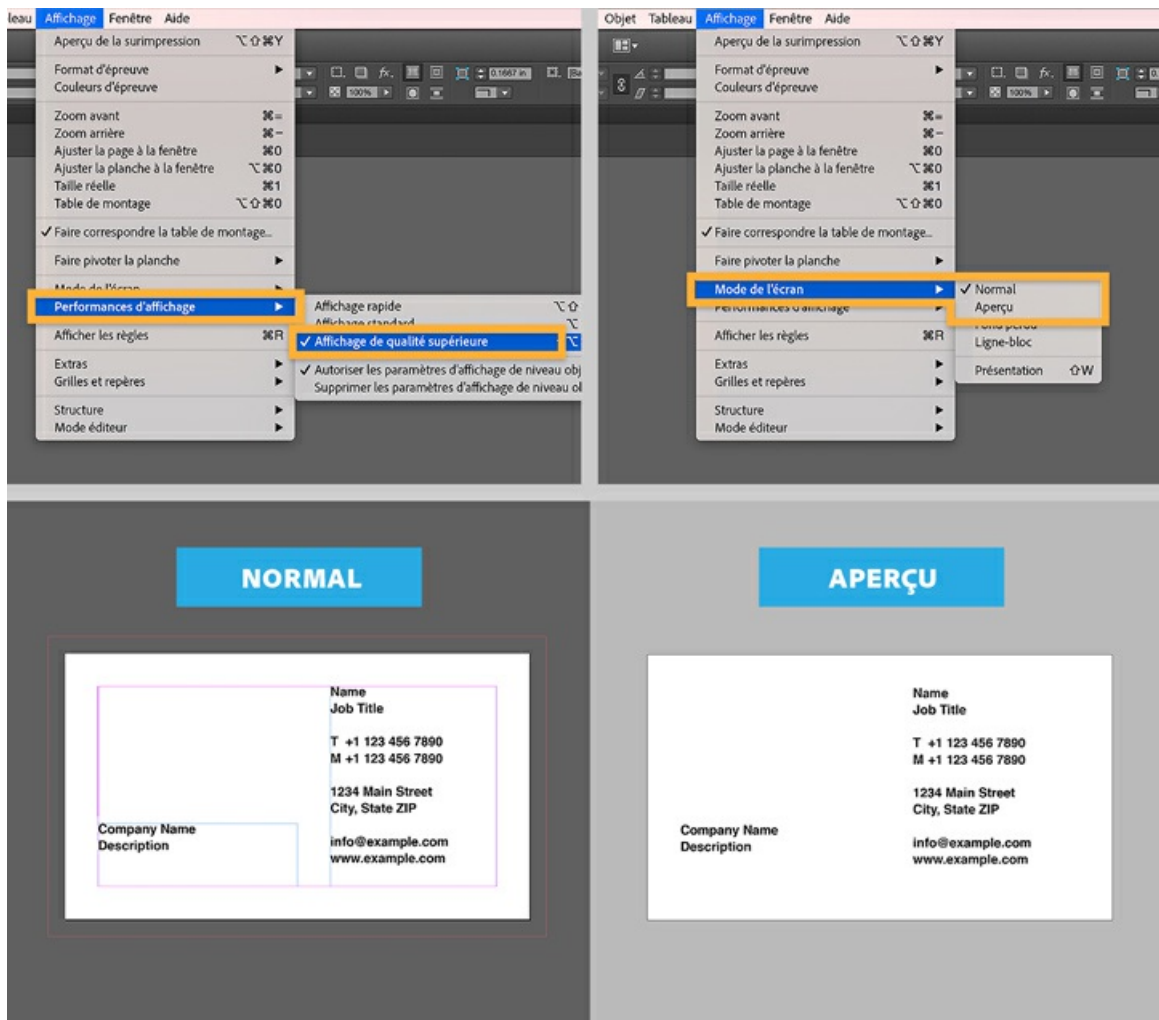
leau Affichage Fenêtre Aide

Aperçu de la surimpression ⌥⇧⌘Y
Format d'épreuve ▸
Couleurs d'épreuve
Zoom avant ⌘=
Zoom arrière ⌘−
Ajuster la page à la fenêtre ⌘0
Ajuster la planche à la fenêtre ⌥⌘0
Taille réelle ⌘1
Table de montage ⌥⇧⌘0
✓ Faire correspondre la table de montage...
Faire pivoter la planche ▸
Mode de l'écran ▸
Performances d'affichage ▸
Afficher les règles ⌘R
Extras ▸
Grilles et repères ▸
Structure ▸
Mode éditeur ▸

Affichage rapide ⌥⇧
Affichage standard ⌥
✓ Affichage de qualité supérieure ⌥
✓ Autoriser les paramètres d'affichage de niveau obj
Supprimer les paramètres d'affichage de niveau ol

Objet Tableau Affichage Fenêtre Aide

Aperçu de la surimpression ⌥⇧⌘Y
Format d'épreuve ▸
Couleurs d'épreuve
Zoom avant ⌘=
Zoom arrière ⌘−
Ajuster la page à la fenêtre ⌘0
Ajuster la planche à la fenêtre ⌥⌘0
Taille réelle ⌘1
Table de montage ⌥⇧⌘0
✓ Faire correspondre la table de montage...
Faire pivoter la planche ▸
Mode de l'écran ▸
Performances d'affichage ▸
Afficher les règles ⌘R
Extras ▸
Grilles et repères ▸
Structure ▸
Mode éditeur ▸

✓ Normal
Aperçu
Fond perdu
Ligne-bloc
Présentation ⇧W

NORMAL

Name
Job Title

T +1 123 456 7890
M +1 123 456 7890

1234 Main Street
City, State ZIP

Company Name
Description

info@example.com
www.example.com

APERÇU

Name
Job Title

T +1 123 456 7890
M +1 123 456 7890

1234 Main Street
City, State ZIP

Company Name
Description

info@example.com
www.example.com